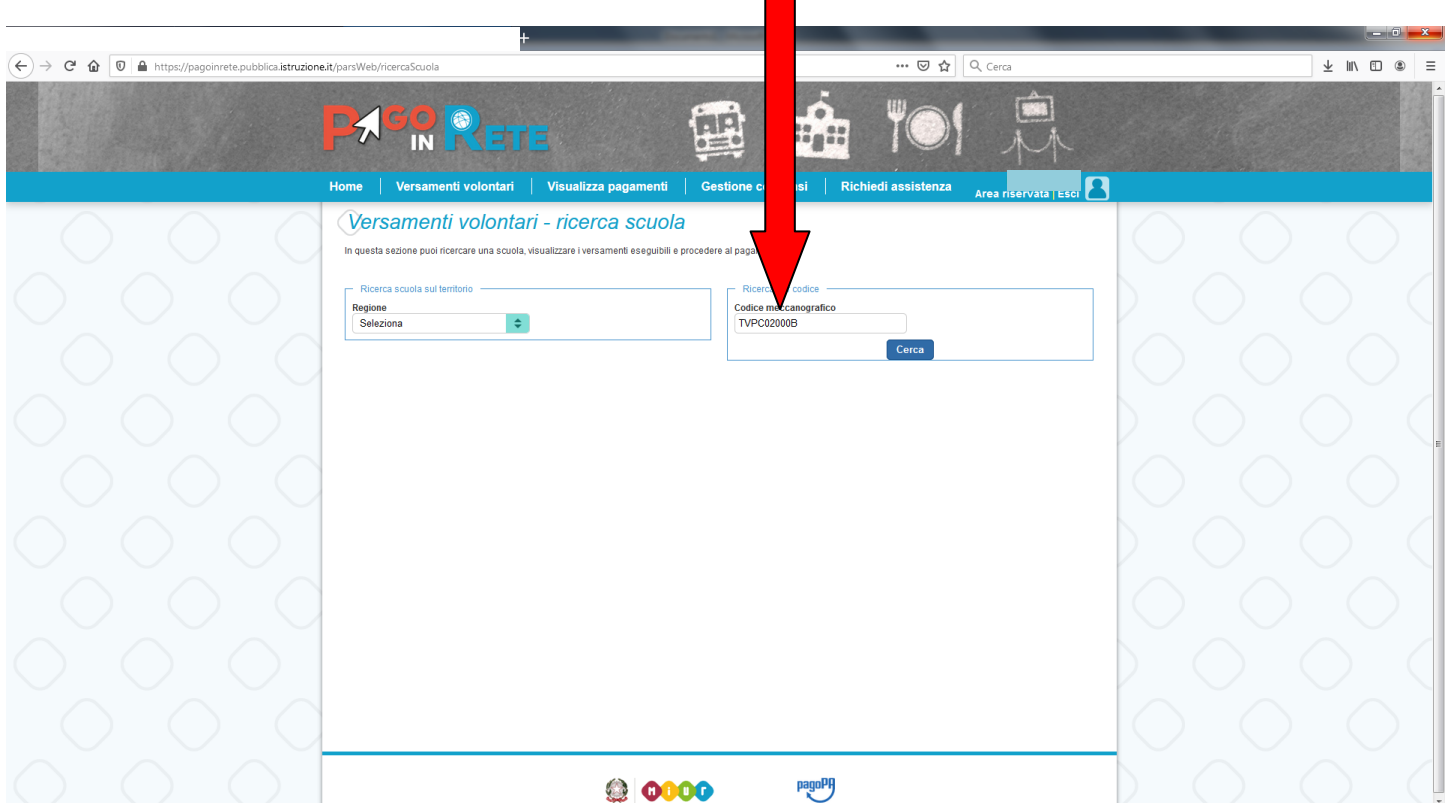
https://pagoinrete.pubblica.istruzione.it/parsWeb/ricercaScuola

Cerca

PAGO IN RETE

Home | Versamenti volontari | Visualizza pagamenti | Gestione co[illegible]si | Richiedi assistenza

Area riservata | Esci

Versamenti volontari - ricerca scuola

In questa sezione puoi ricercare una scuola, visualizzare i versamenti eseguibili e procedere al paga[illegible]

Ricerca scuola sul territorio

Regione

Seleziona

Ricerc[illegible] codice

Codice meccanografico

TVPC02000B

Cerca

MIUR

pagoPA